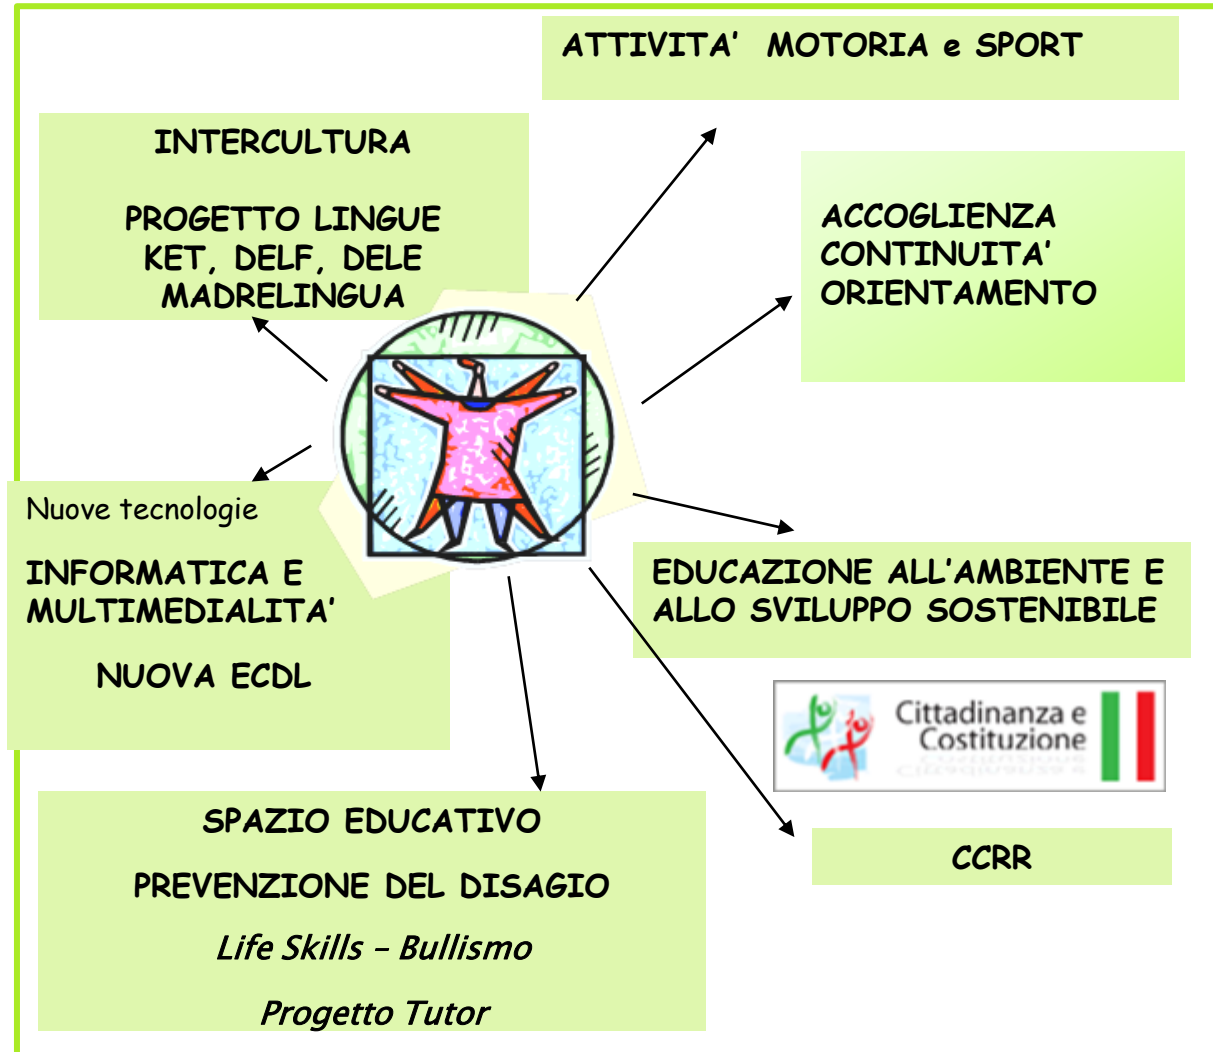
ATTIVITA' MOTORIA e SPORT

INTERCULTURA

PROGETTO LINGUE KET, DELF, DELE MADRELINGUA

ACCOGLIENZA
CONTINUITA'
ORIENTAMENTO

Nuove tecnologie

INFORMATICA E MULTIMEDIALITA'

NUOVA ECDL

EDUCAZIONE ALL'AMBIENTE E ALLO SVILUPPO SOSTENIBILE

Cittadinanza e Costituzione

SPAZIO EDUCATIVO

PREVENZIONE DEL DISAGIO

Life Skills – Bullismo

Progetto Tutor

CCRR